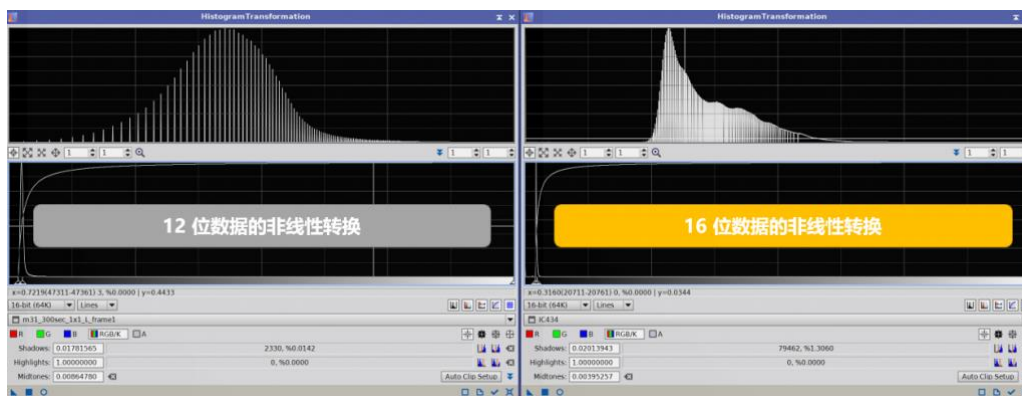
HistogramTransformation

1 1 1 1

12 位数据的非线性转换

x=0.7219(47311-47361) 3, %0.0000 | y=0.4433

16-bit (64K) Lines

m31_300sec_1x1_L_frame1

R G B RGB/K A

Shadows: 0.01781565 2330, %0.0142

Highlights: 1.00000000 0, %0.0000

Midtones: 0.00864780 Auto Clip Setup

HistogramTransformation

1 1 1 1

16 位数据的非线性转换

x=0.3160(20711-20761) 0, %0.0000 | y=0.0344

16-bit (64K) Lines

IC434

R G B RGB/K A

Shadows: 0.02013943 79462, %1.3060

Highlights: 1.00000000 0, %0.0000

Midtones: 0.00395257 Auto Clip Setup